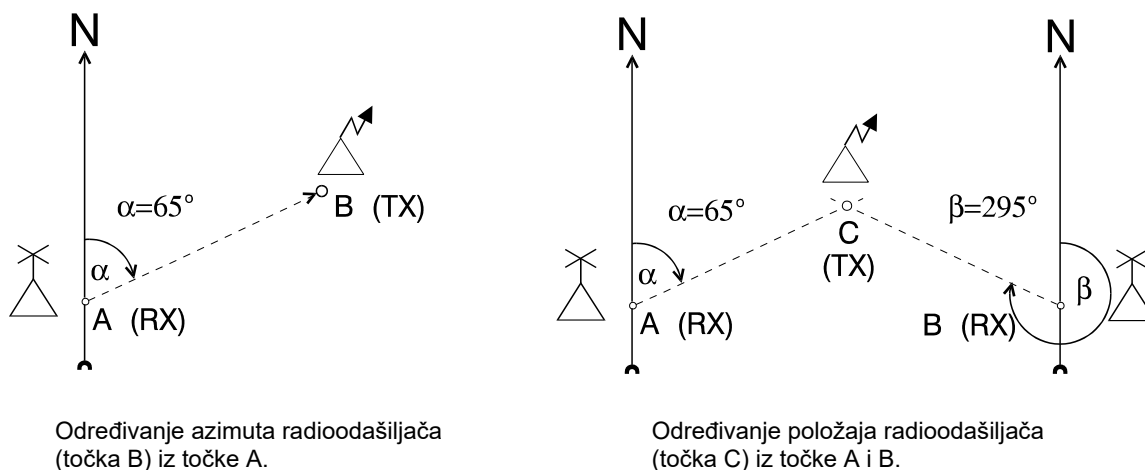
N

$\alpha=65°$

B (TX)

$\alpha$

A (RX)

Određivanje azimuta radioodašiljača (točka B) iz točke A.

N

N

$\alpha=65°$

C

(TX)

$\beta=295°$

$\alpha$

$\beta$

A (RX)

B (RX)

Određivanje položaja radioodašiljača (točka C) iz točke A i B.